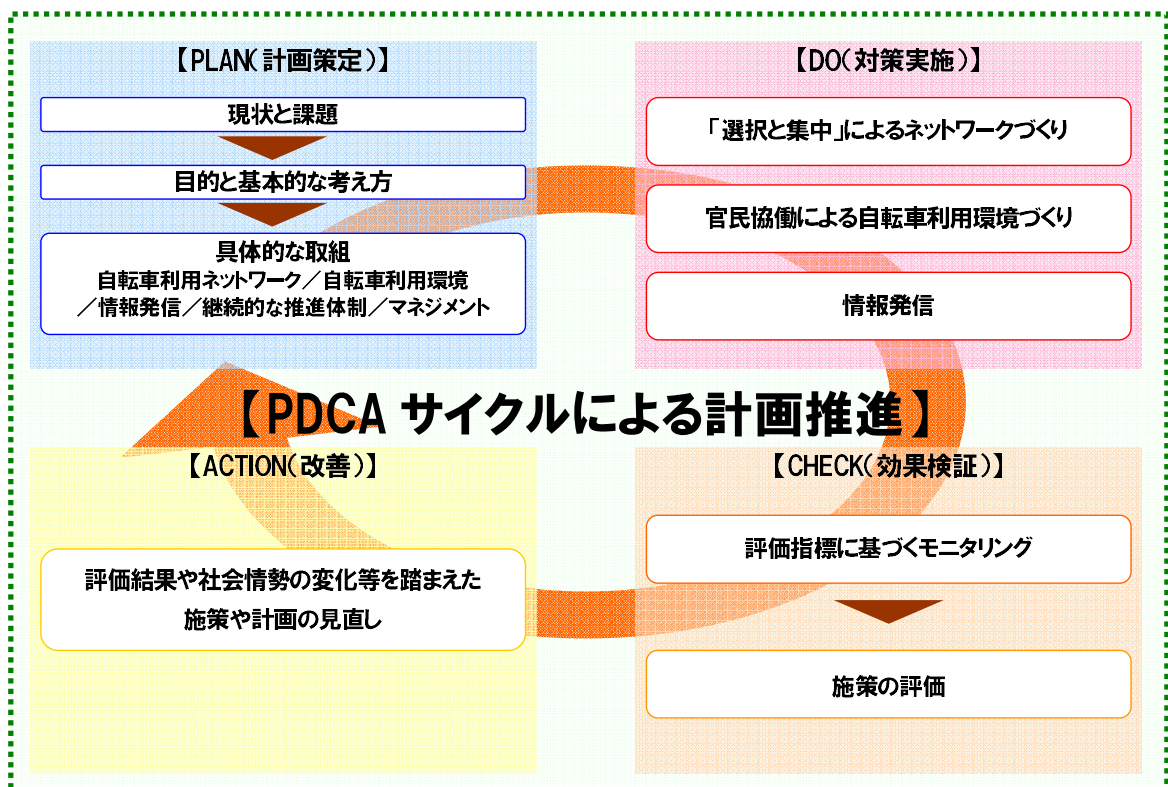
【PLAN(計画策定)】

現状と課題

目的と基本的な考え方

具体的な取組
自転車利用ネットワーク/自転車利用環境/情報発信/継続的な推進体制/マネジメント

【DO(対策実施)】

「選択と集中」によるネットワークづくり

官民協働による自転車利用環境づくり

情報発信

【PDCA サイクルによる計画推進】

【ACTION(改善)】

評価結果や社会情勢の変化等を踏まえた施策や計画の見直し

【CHECK(効果検証)】

評価指標に基づくモニタリング

施策の評価